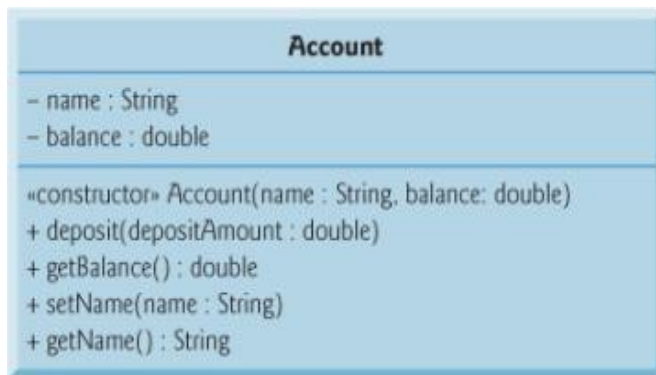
Account

– name : String
– balance : double

«constructor» Account(name : String, balance: double)
+ deposit(depositAmount : double)
+ getBalance() : double
+ setName(name : String)
+ getName() : String